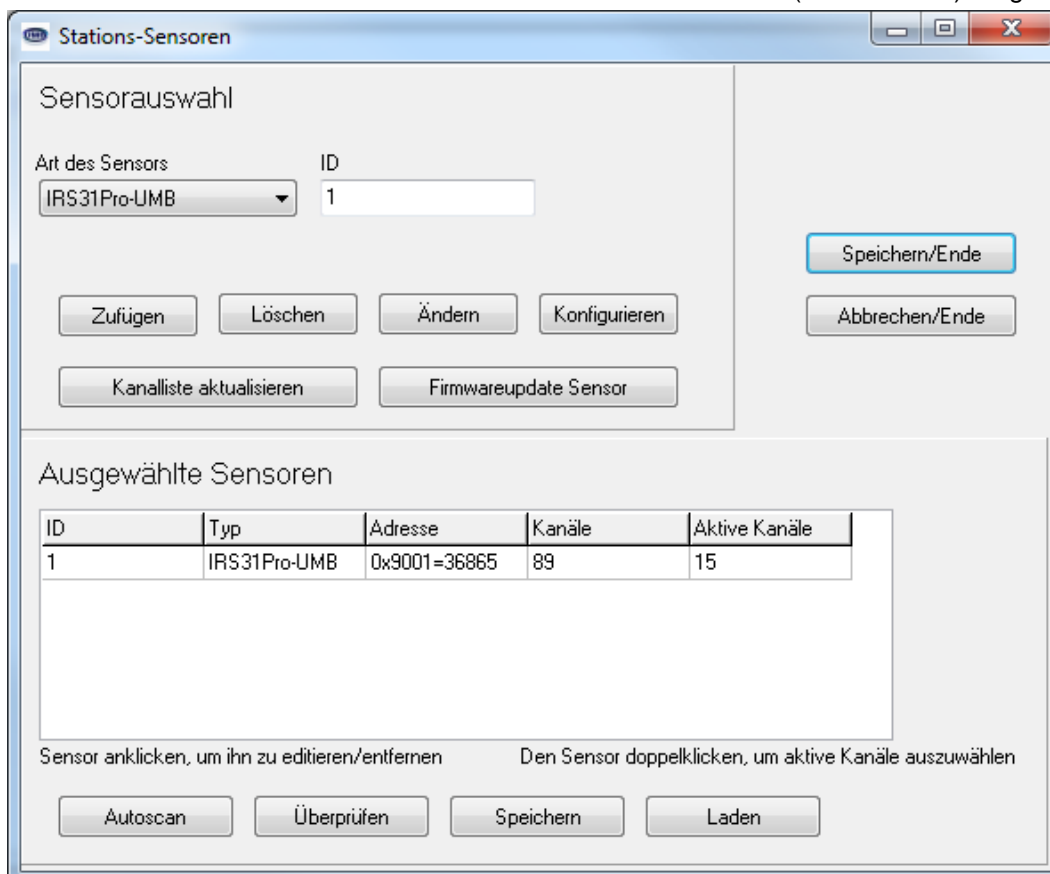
Stations-Sensoren

Sensorauswahl

Art des Sensors
IRS31Pro-UMB

ID
1

Speichern/Ende

Abbrechen/Ende

Zufügen Löschen Ändern Konfigurieren

Kanalliste aktualisieren Firmwareupdate Sensor

Ausgewählte Sensoren

| ID | Typ | Adresse | Kanäle | Aktive Kanäle |
|---|---|---|---|---|
| 1 | IRS31Pro-UMB | 0x9001=36865 | 89 | 15 |

Sensor anklicken, um ihn zu editieren/entfernen

Den Sensor doppelklicken, um aktive Kanäle auszuwählen

Autoscan Überprüfen Speichern Laden